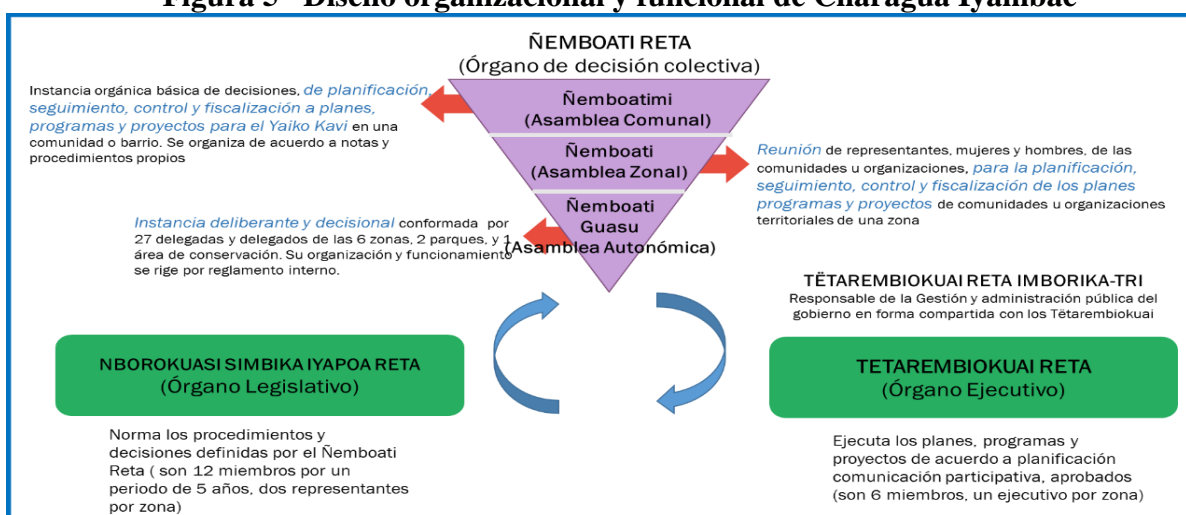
Figura 5 - Diseño organizacional y funcional de Charagua Iyambae

ÑEMBOATI RETA
(Órgano de decisión colectiva)

Instancia orgánica básica de decisiones, de planificación, seguimiento, control y fiscalización a planes, programas y proyectos para el Yaiko Kavi en una comunidad o barrio. Se organiza de acuerdo a notas y procedimientos propios

Ñemboatimi
(Asamblea Comunal)

Ñemboati
(Asamblea Zonal)

Ñemboati
Guasu
(Asamblea Autonómica)

Reunión de representantes, mujeres y hombres, de las comunidades u organizaciones, para la planificación, seguimiento, control y fiscalización de los planes programas y proyectos de comunidades u organizaciones territoriales de una zona

Instancia deliberante y decisional conformada por 27 delegadas y delegados de las 6 zonas, 2 parques, y 1 área de conservación. Su organización y funcionamiento se rige por reglamento interno.

TËTAREMBIOKUAI RETA IMBORIKA-TRI
Responsable de la Gestión y administración pública del gobierno en forma compartida con los Tëtarembiokuai

NBOROKUASI SIMBIKA IYAPOA RETA
(Órgano Legislativo)

TETAREMBIOKUAI RETA
(Órgano Ejecutivo)

Norma los procedimientos y decisiones definidas por el Ñemboati Reta ( son 12 miembros por un periodo de 5 años, dos representantes por zona)

Ejecuta los planes, programas y proyectos de acuerdo a planificación comunicación participativa, aprobados (son 6 miembros, un ejecutivo por zona)